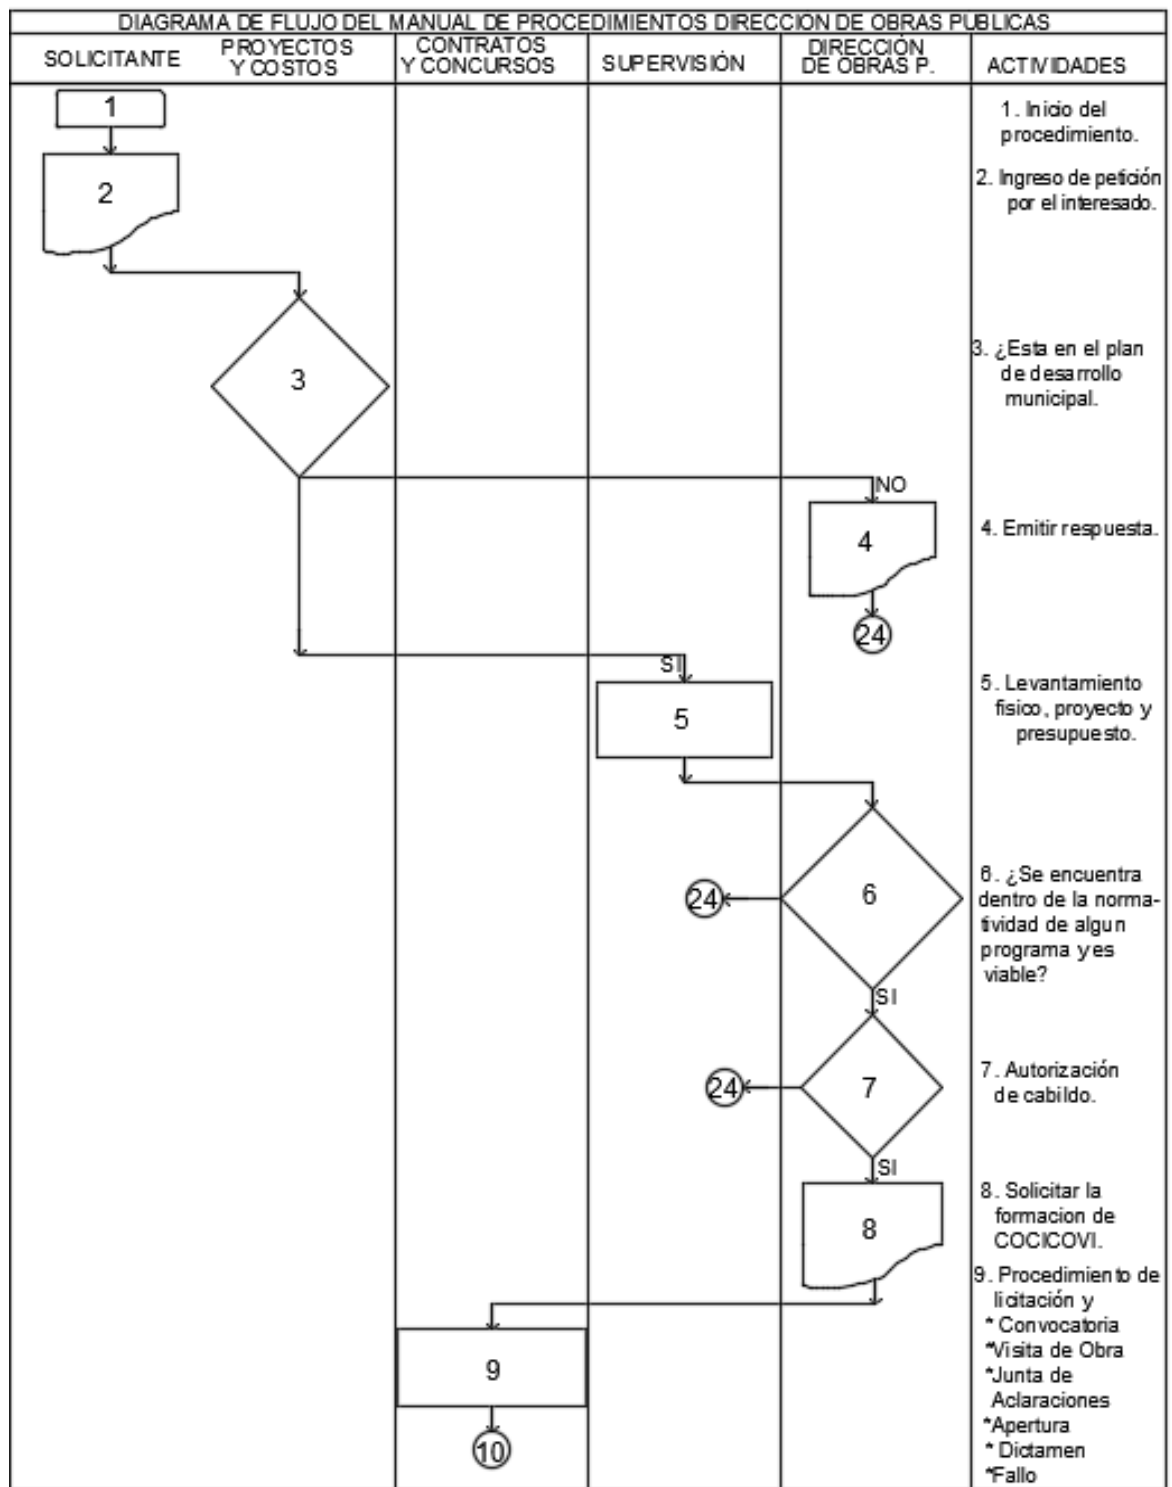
DIAGRAMA DE FLUJO DEL MANUAL DE PROCEDIMIENTOS DIRECCION DE OBRAS PUBLICAS

| SOLICITANTE | PROYECTOS Y COSTOS | CONTRATOS Y CONCURSOS | SUPERVISIÓN | DIRECCIÓN DE OBRAS P. | ACTIVIDADES |
|---|---|---|---|---|---|

1

2

3

NO

4

24

SI

5

24

6

SI

24

7

SI

8

9

10

1. Inicio del procedimiento.

2. Ingreso de petición por el interesado.

3. ¿Esta en el plan de desarrollo municipal.

4. Emitir respuesta.

5. Levantamiento fisico, proyecto y presupuesto.

6. ¿Se encuentra dentro de la normatividad de algun programa y es viable?

7. Autorización de cabildo.

8. Solicitar la formacion de COCICOVI.

9. Procedimiento de licitación y
* Convocatoria
*Visita de Obra
*Junta de Aclaraciones
*Apertura
* Dictamen
*Fallo